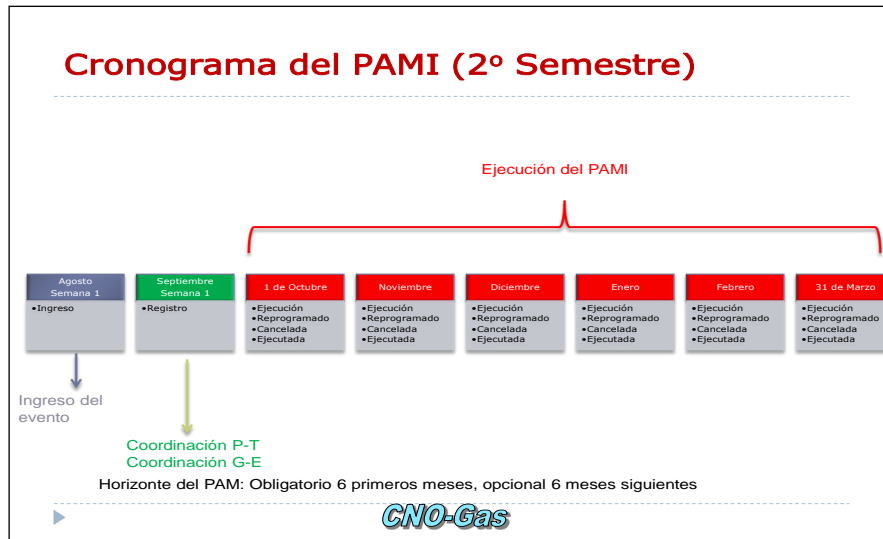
Cronograma del PAMI (2º Semestre)

Ejecución del PAMI

Agosto Semana 1
•Ingreso

Septiembre Semana 1
•Registro

1 de Octubre
•Ejecución
•Reprogramado
•Cancelada
•Ejecutada

Noviembre
•Ejecución
•Reprogramado
•Cancelada
•Ejecutada

Diciembre
•Ejecución
•Reprogramado
•Cancelada
•Ejecutada

Enero
•Ejecución
•Reprogramado
•Cancelada
•Ejecutada

Febrero
•Ejecución
•Reprogramado
•Cancelada
•Ejecutada

31 de Marzo
•Ejecución
•Reprogramado
•Cancelada
•Ejecutada

Ingreso del evento

Coordinación P-T
Coordinación G-E

Horizonte del PAM: Obligatorio 6 primeros meses, opcional 6 meses siguientes

CNO-Gas